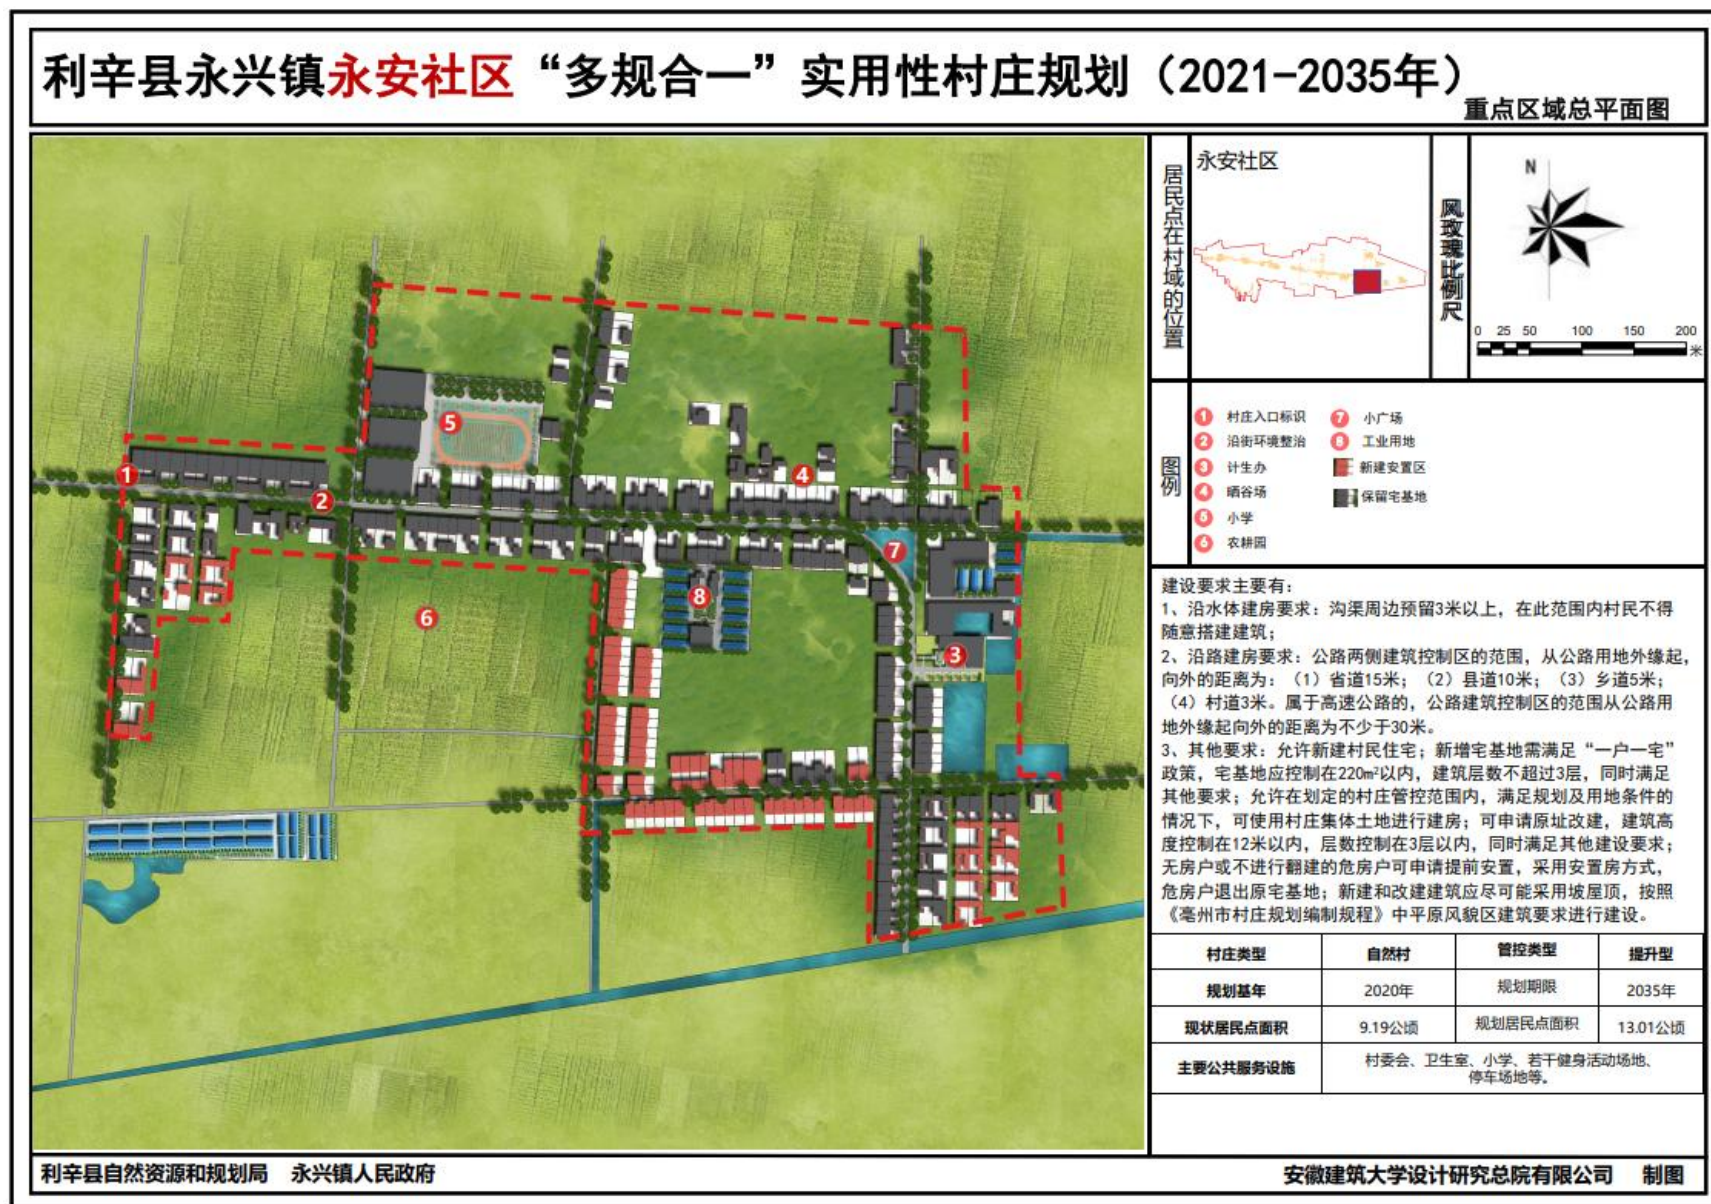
利辛县永兴镇永安社区“多规合一”实用性村庄规划（2021-2035年）

重点区域总平面图

1 2 5 4 6 7 8 3

居民点在村域的位置

永安社区

风玫瑰比例尺

N

0 25 50 100 150 200 米

图例

1 村庄入口标识
2 沿街环境整治
3 计生办
4 晒谷场
5 小学
6 农耕园
7 小广场
8 工业用地
新建安置区
保留宅基地

建设要求主要有：
1、沿水体建房要求：沟渠周边预留3米以上，在此范围内村民不得随意搭建建筑；
2、沿路建房要求：公路两侧建筑控制区的范围，从公路用地外缘起，向外的距离为：（1）省道15米；（2）县道10米；（3）乡道5米；（4）村道3米。属于高速公路的，公路建筑控制区的范围从公路用地外缘起向外的距离为不少于30米。
3、其他要求：允许新建村民住宅；新增宅基地需满足“一户一宅”政策，宅基地应控制在220m²以内，建筑层数不超过3层，同时满足其他要求；允许在划定的村庄管控范围内，满足规划及用地条件的情况下，可使用村庄集体土地进行建房；可申请原址改建，建筑高度控制在12米以内，层数控制在3层以内，同时满足其他建设要求；无房户或不进行翻建的危房户可申请提前安置，采用安置房方式，危房户退出原宅基地；新建和改建建筑应尽可能采用坡屋顶，按照《亳州市村庄规划编制规程》中平原风貌区建筑要求进行建设。

| 村庄类型 | 自然村 | 管控类型 | 提升型 |
|---|---|---|---|
| 规划基年 | 2020年 | 规划期限 | 2035年 |
| 现状居民点面积 | 9.19公顷 | 规划居民点面积 | 13.01公顷 |
| 主要公共服务设施 | 村委会、卫生室、小学、若干健身活动场地、停车场地等。 | | |

利辛县自然资源和规划局 永兴镇人民政府

安徽建筑大学设计研究总院有限公司 制图